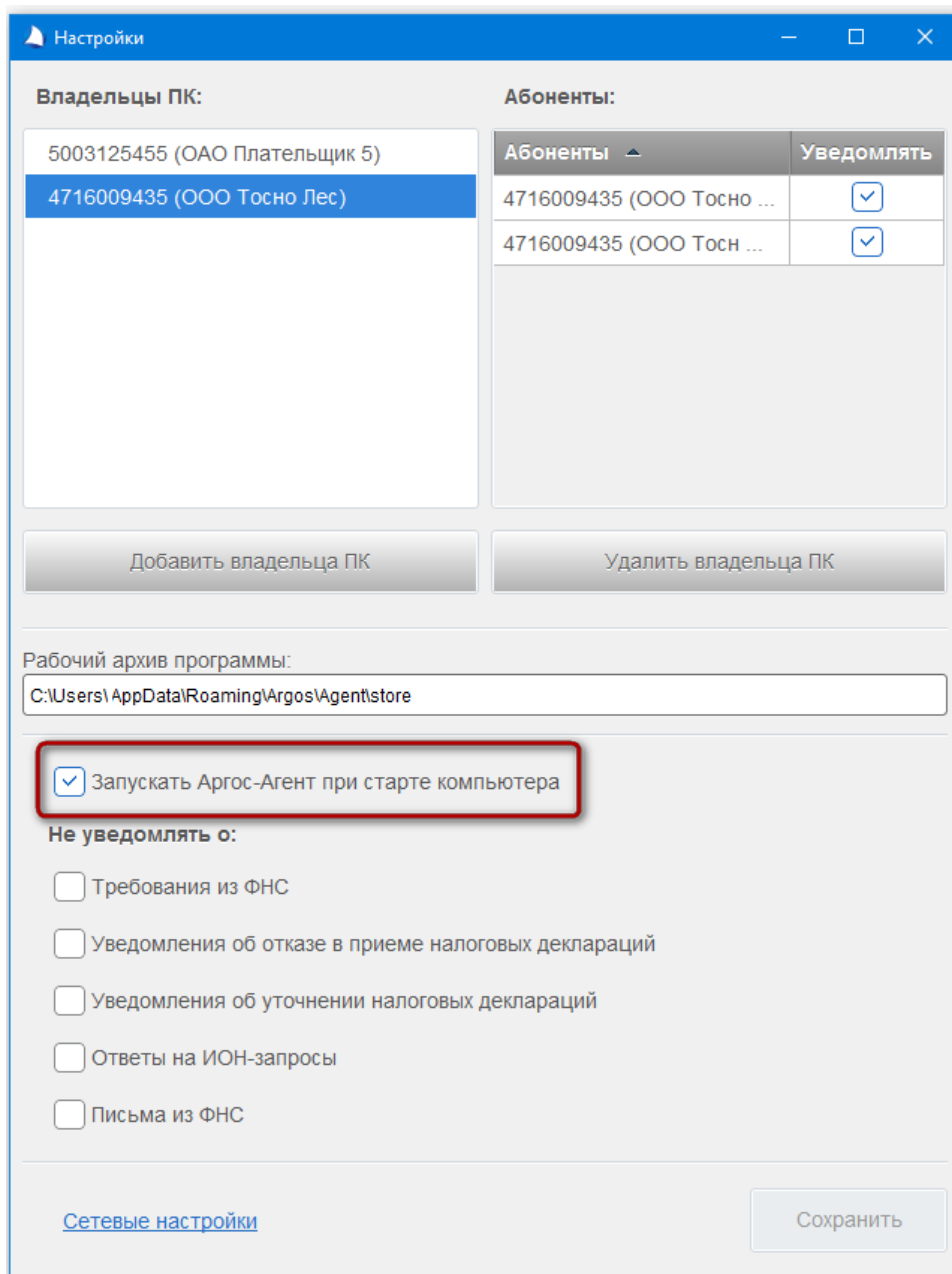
Настройки

Владельцы ПК:

5003125455 (ОАО Плательщик 5)
4716009435 (ООО Тосно Лес)

Абоненты:

| Абоненты | Уведомлять |
|---|---|
| 4716009435 (ООО Тосно ... | ✓ |
| 4716009435 (ООО Тосн ... | ✓ |

Добавить владельца ПК

Удалить владельца ПК

Рабочий архив программы:
C:\Users\ AppData\Roaming\Argos\Agent\store

Запускать Аргос-Агент при старте компьютера

Не уведомлять о:

Требования из ФНС

Уведомления об отказе в приеме налоговых деклараций

Уведомления об уточнении налоговых деклараций

Ответы на ИОН-запросы

Письма из ФНС

Сетевые настройки

Сохранить